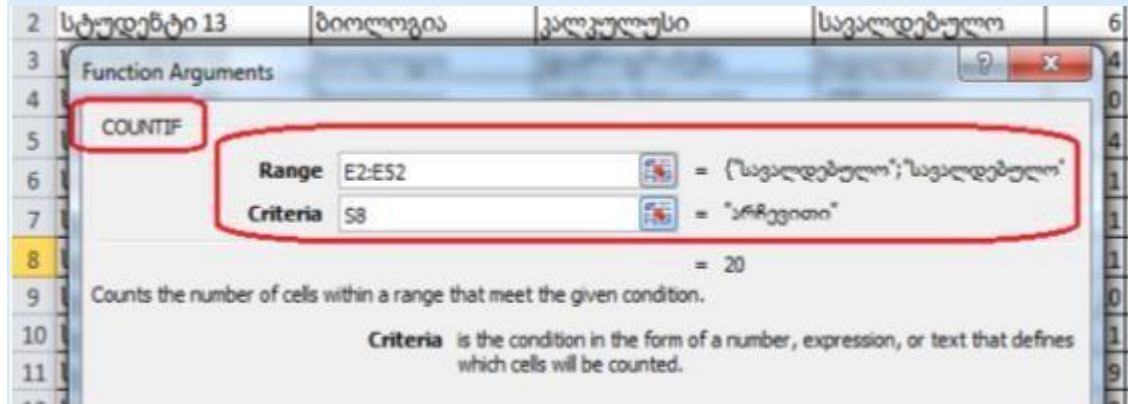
2 სტუდენტი 13 ბიოლოგია კალკულუსი სავალდებულო 6
3 4
4 0
5 4
6 1
7 1
8 1
9 0
10 1
11 9

Function Arguments

COUNTIF

Range E2:E52 = {"სავალდებულო";"სავალდებულო"

Criteria S8 = "არჩევითი"

= 20

Counts the number of cells within a range that meet the given condition.

Criteria is the condition in the form of a number, expression, or text that defines which cells will be counted.